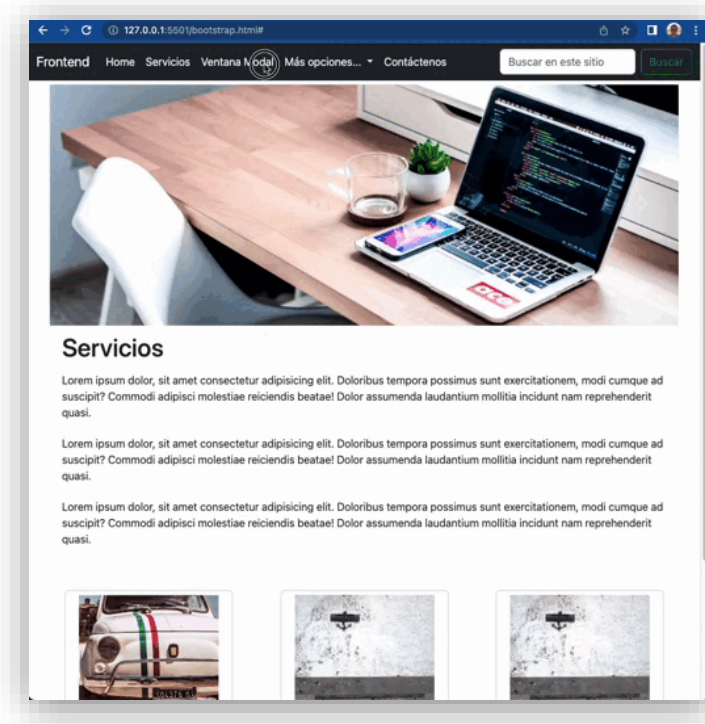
127.0.0.1:5501/bootstrap.html#

Frontend Home Servicios Ventana Modal Más opciones... Contáctenos Buscar en este sitio Buscar

Servicios

Lorem ipsum dolor, sit amet consectetur adipisicing elit. Doloribus tempora possimus sunt exercitationem, modi cumque ad suscipit? Commodi adipisci molestiae reiciendis beatae! Dolor assumenda laudantium mollitia incidunt nam reprehenderit quasi.

Lorem ipsum dolor, sit amet consectetur adipisicing elit. Doloribus tempora possimus sunt exercitationem, modi cumque ad suscipit? Commodi adipisci molestiae reiciendis beatae! Dolor assumenda laudantium mollitia incidunt nam reprehenderit quasi.

Lorem ipsum dolor, sit amet consectetur adipisicing elit. Doloribus tempora possimus sunt exercitationem, modi cumque ad suscipit? Commodi adipisci molestiae reiciendis beatae! Dolor assumenda laudantium mollitia incidunt nam reprehenderit quasi.